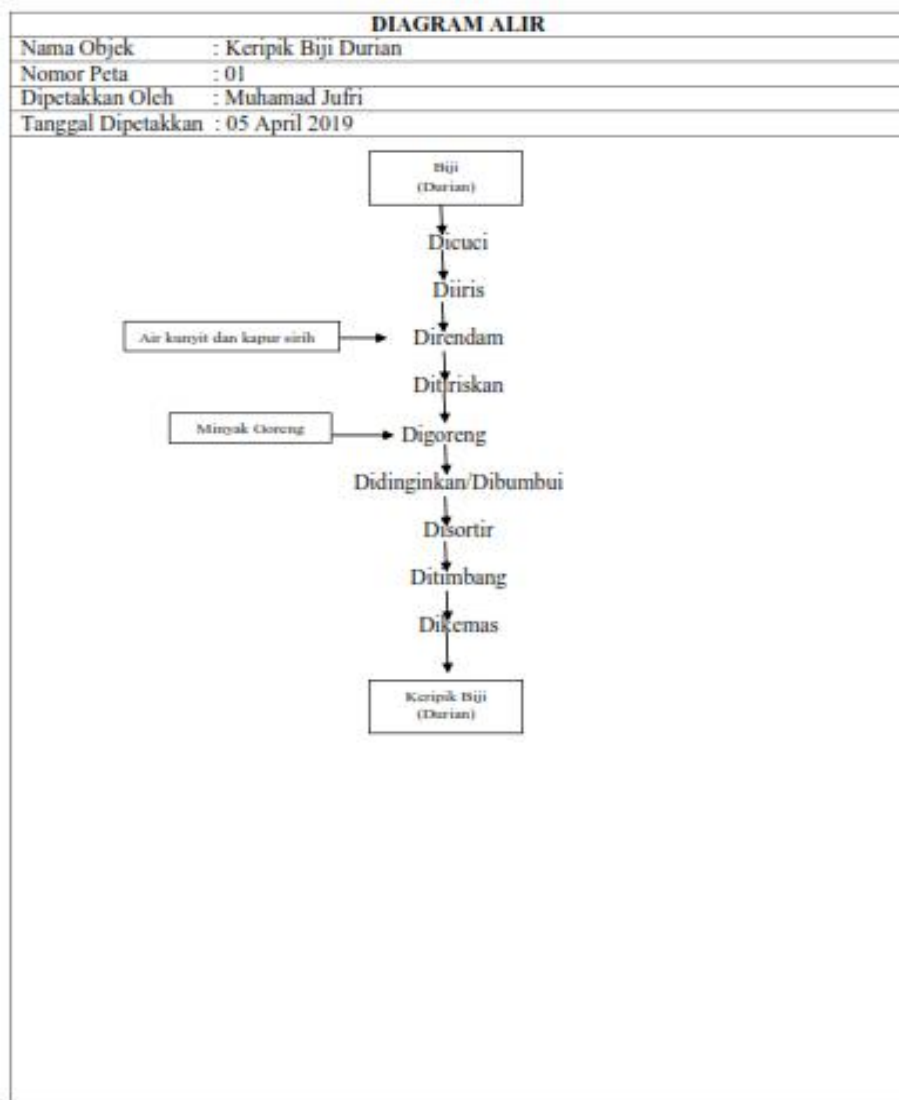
DIAGRAM ALIR

Nama Objek : Keripik Biji Durian
Nomor Peta : 01
Dipetakkan Oleh : Muhamad Jufri
Tanggal Dipetakkan : 05 April 2019

Biji (Durian)

Dicuci

Diiris

Air kunyit dan kapur sirih

Direndam

Ditiriskan

Minyak Goreng

Digoreng

Didinginkan/Dibumbui

Disortir

Ditimbang

Dikemas

Keripik Biji (Durian)